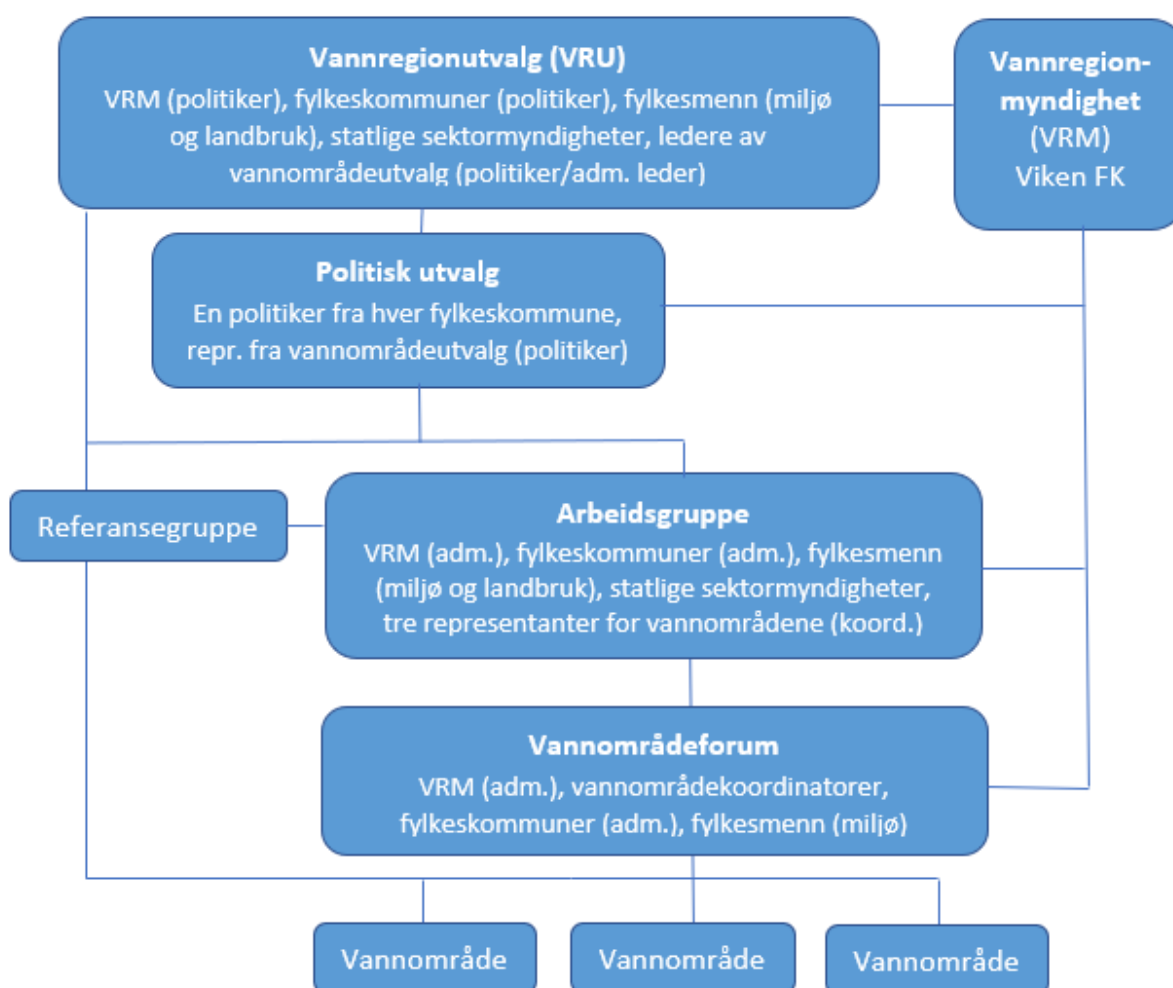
**Vannregionutvalg (VRU)**
VRM (politiker), fylkeskommuner (politiker), fylkesmenn (miljø og landbruk), statlige sektormyndigheter, ledere av vannområdeutvalg (politiker/adm. leder)

**Vannregionmyndighet**
(VRM)
Viken FK

**Politisk utvalg**
En politiker fra hver fylkeskommune, repr. fra vannområdeutvalg (politiker)

Referansegruppe

**Arbeidsgruppe**
VRM (adm.), fylkeskommuner (adm.), fylkesmenn (miljø og landbruk), statlige sektormyndigheter, tre representanter for vannområdene (koord.)

**Vannområdeforum**
VRM (adm.), vannområdekoordinatorer, fylkeskommuner (adm.), fylkesmenn (miljø)

Vannområde

Vannområde

Vannområde